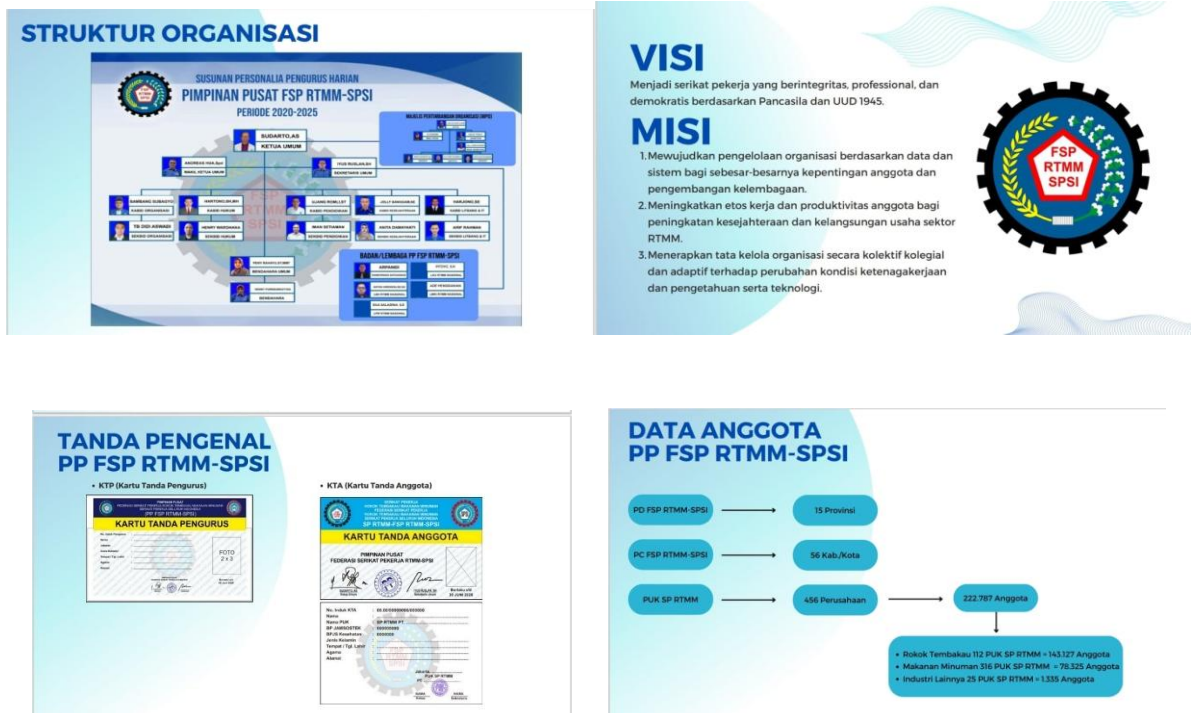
STRUKTUR ORGANISASI

SUSUNAN PERSONALIA PENGURUS HARIAN
PIMPINAN PUSAT FSP RTMM-SPSI
PERIODE 2020-2025

SUDARTO,AS
KETUA UMUM

MAJELIS PERTIMBANGAN ORGANISASI (MPO)

ANDREAS HUA,Spd
WAKIL KETUA UMUM

YOSE RIZAL,SH
SEKRETARIS UMUM

BAMBANG SUBAGYO
KABID ORGANISASI

HARTONO,SH,MH
KABID HUKUM

DJANIS ROMLI,ST
KABID PENDIDIKAN

JOLLY SIAHAAN
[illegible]

DARJONO,SE
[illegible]

TB DEDI ASWADI
SEKBID ORGANISASI

HENRY SIMORANGKIR
SEKBID HUKUM

IWAN SETIAWAN
SEKBID PENDIDIKAN

ANITA DAMAYANTI
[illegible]

ARIF RAHMAN
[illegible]

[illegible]
BENDAHARA UMUM

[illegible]
BENDAHARA

BADAN/LEMBAGA PP FSP RTMM-SPSI

VISI
Menjadi serikat pekerja yang berintegritas, professional, dan demokratis berdasarkan Pancasila dan UUD 1945.

MISI
1. Mewujudkan pengelolaan organisasi berdasarkan data dan sistem bagi sebesar-besarnya kepentingan anggota dan pengembangan kelembagaan.
2. Meningkatkan etos kerja dan produktivitas anggota bagi peningkatan kesejahteraan dan kelangsungan usaha sektor RTMM.
3. Menerapkan tata kelola organisasi secara kolektif kolegial dan adaptif terhadap perubahan kondisi ketenagakerjaan dan pengetahuan serta teknologi.

FSP
RTMM
SPSI

TANDA PENGENAL
PP FSP RTMM-SPSI

• KTP (Kartu Tanda Pengurus)

KARTU TANDA PENGURUS
FOTO
2 x 3

• KTA (Kartu Tanda Anggota)

SP RTMM-FSP RTMM-SPSI
KARTU TANDA ANGGOTA
PIMPINAN PUSAT
FEDERASI SERIKAT PEKERJA RTMM-SPSI

No. Induk KTA
Nama
Nama PUK
BP JAMSOSTEK
BPJS Kesehatan
Jenis Kelamin
Tempat / Tgl. Lahir
Agama
Alamat

DATA ANGGOTA
PP FSP RTMM-SPSI

PD FSP RTMM-SPSI → 15 Provinsi
PC FSP RTMM-SPSI → 56 Kab./Kota
PUK SP RTMM → 456 Perusahaan → 222.787 Anggota

• Rokok Tembakau 112 PUK SP RTMM = 143.127 Anggota
• Makanan Minuman 316 PUK SP RTMM = 78.325 Anggota
• Industri Lainnya 25 PUK SP RTMM = 1.335 Anggota